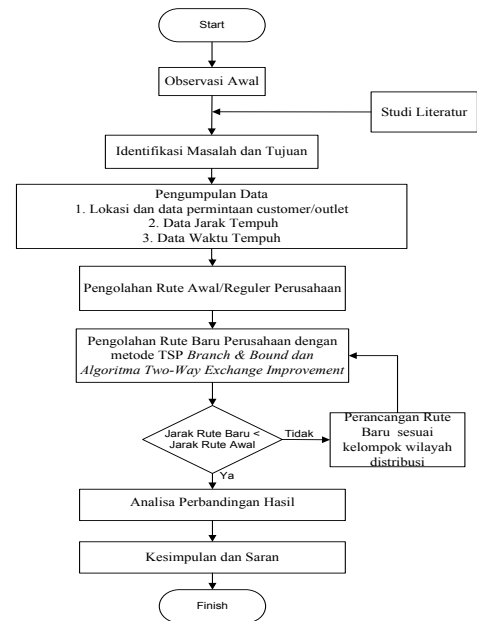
Start

Observasi Awal

Studi Literatur

Identifikasi Masalah dan Tujuan

Pengumpulan Data
1. Lokasi dan data permintaan customer/outlet
2. Data Jarak Tempuh
3. Data Waktu Tempuh

Pengolahan Rute Awal/Reguler Perusahaan

Pengolahan Rute Baru Perusahaan dengan metode TSP *Branch & Bound dan Algoritma Two-Way Exchange Improvement*

Jarak Rute Baru < Jarak Rute Awal

Tidak

Perancangan Rute Baru sesuai kelompok wilayah distribusi

Ya

Analisa Perbandingan Hasil

Kesimpulan dan Saran

Finish